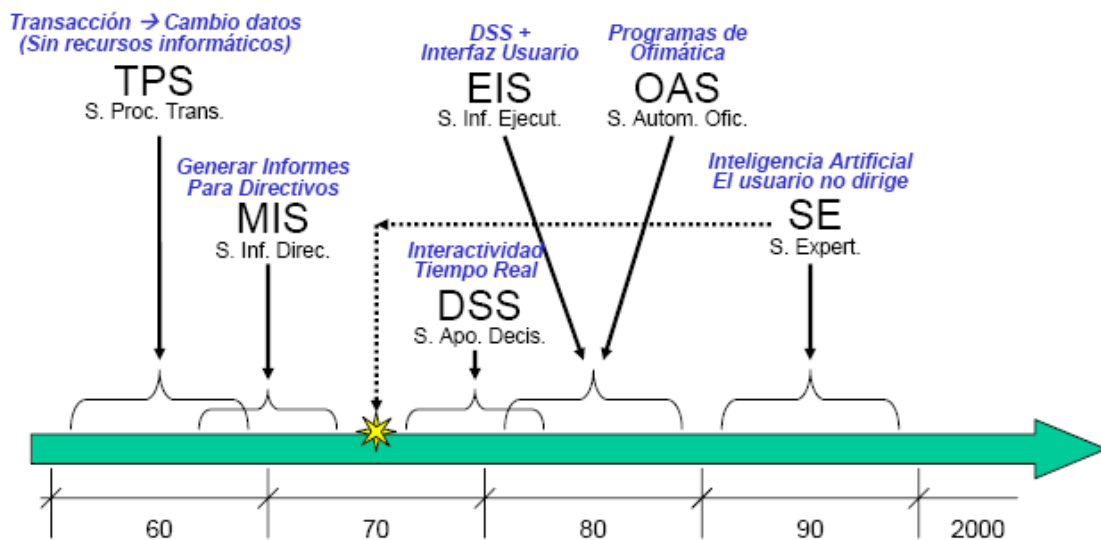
Transacción → Cambio datos
(Sin recursos informáticos)

TPS
S. Proc. Trans.

Generar Informes Para Directivos

MIS
S. Inf. Direc.

DSS + Interfaz Usuario

EIS
S. Inf. Ejecut.

Programas de Ofimática

OAS
S. Autom. Ofic.

Inteligencia Artificial
El usuario no dirige

SE
S. Expert.

Interactividad Tiempo Real

DSS
S. Apo. Decis.

60

70

80

90

2000